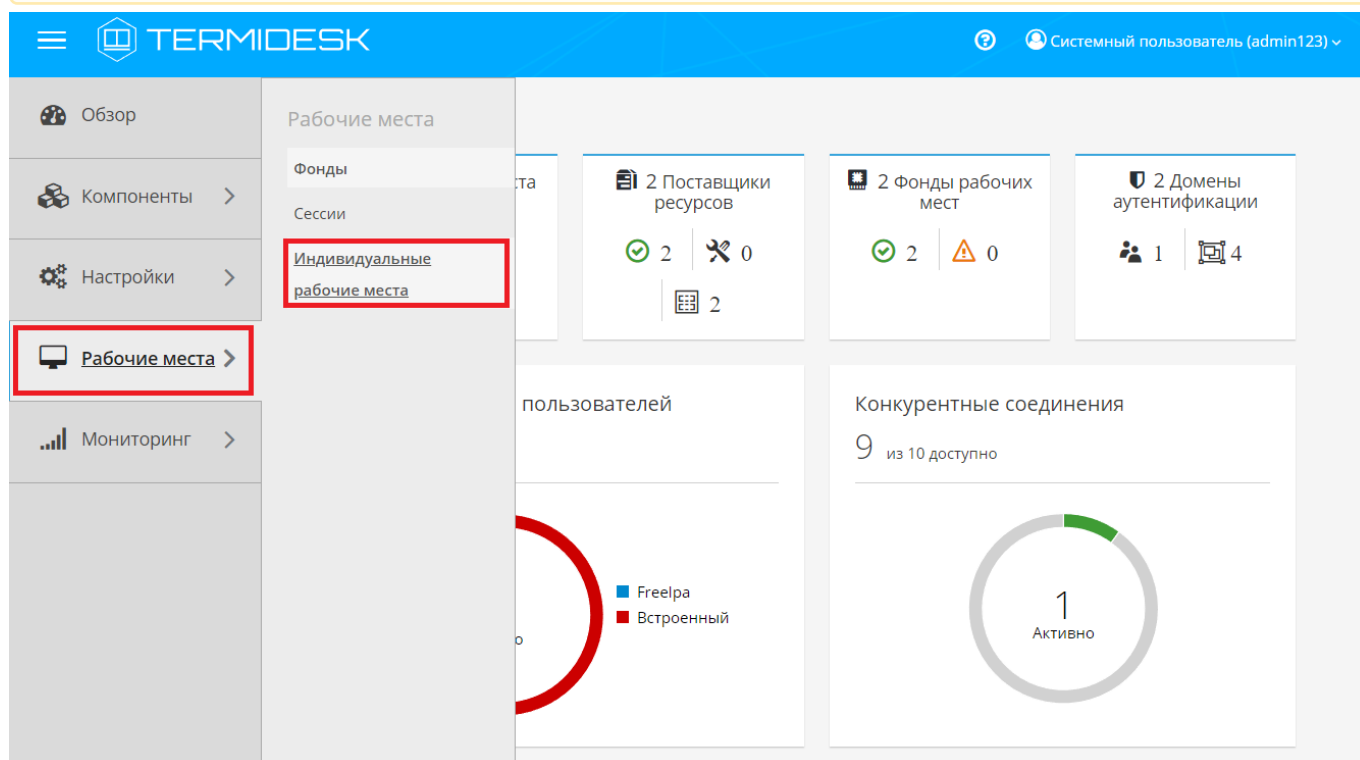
TERMIDESK

Системный пользователь (admin123)

Обзор

Компоненты

Настройки

Рабочие места

Мониторинг

Рабочие места

Фонды

Сессии

Индивидуальные рабочие места

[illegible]ста

2 Поставщики ресурсов

2 0

2

2 Фонды рабочих мест

2 0

2 Домены аутентификации

1 4

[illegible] пользователей

FreeIpa

Встроенный

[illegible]о

Конкурентные соединения

9 из 10 доступно

1

Активно